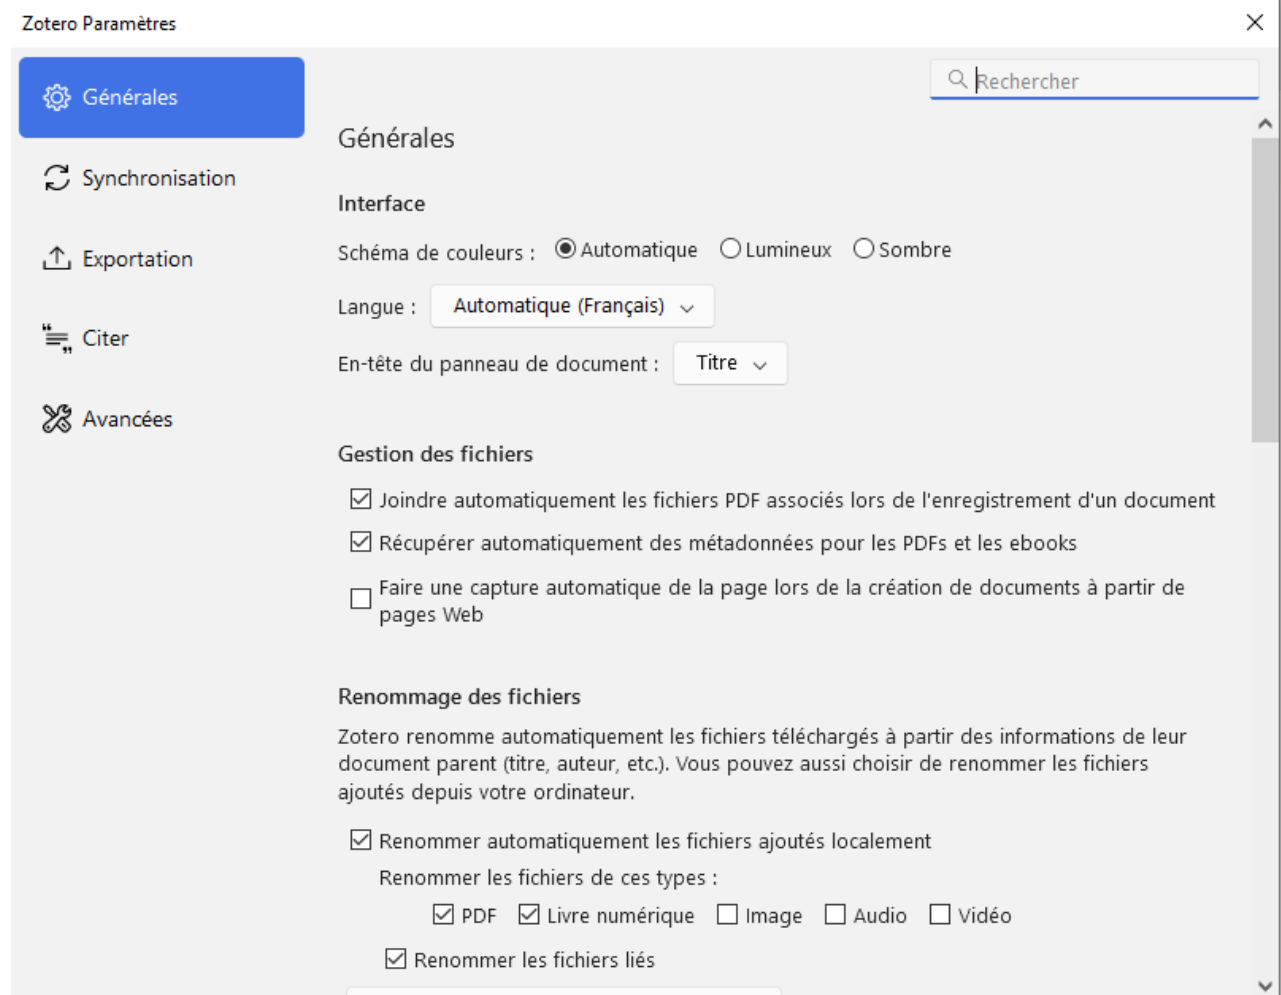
Zotero Paramètres

Générales

Synchronisation

Exportation

Citer

Avancées

Rechercher

Générales

Interface

Schéma de couleurs : Automatique Lumineux Sombre

Langue : Automatique (Français)

En-tête du panneau de document : Titre

Gestion des fichiers

Joindre automatiquement les fichiers PDF associés lors de l'enregistrement d'un document

Récupérer automatiquement des métadonnées pour les PDFs et les ebooks

Faire une capture automatique de la page lors de la création de documents à partir de pages Web

Renommage des fichiers

Zotero renomme automatiquement les fichiers téléchargés à partir des informations de leur document parent (titre, auteur, etc.). Vous pouvez aussi choisir de renommer les fichiers ajoutés depuis votre ordinateur.

Renommer automatiquement les fichiers ajoutés localement

Renommer les fichiers de ces types :

PDF Livre numérique Image Audio Vidéo

Renommer les fichiers liés